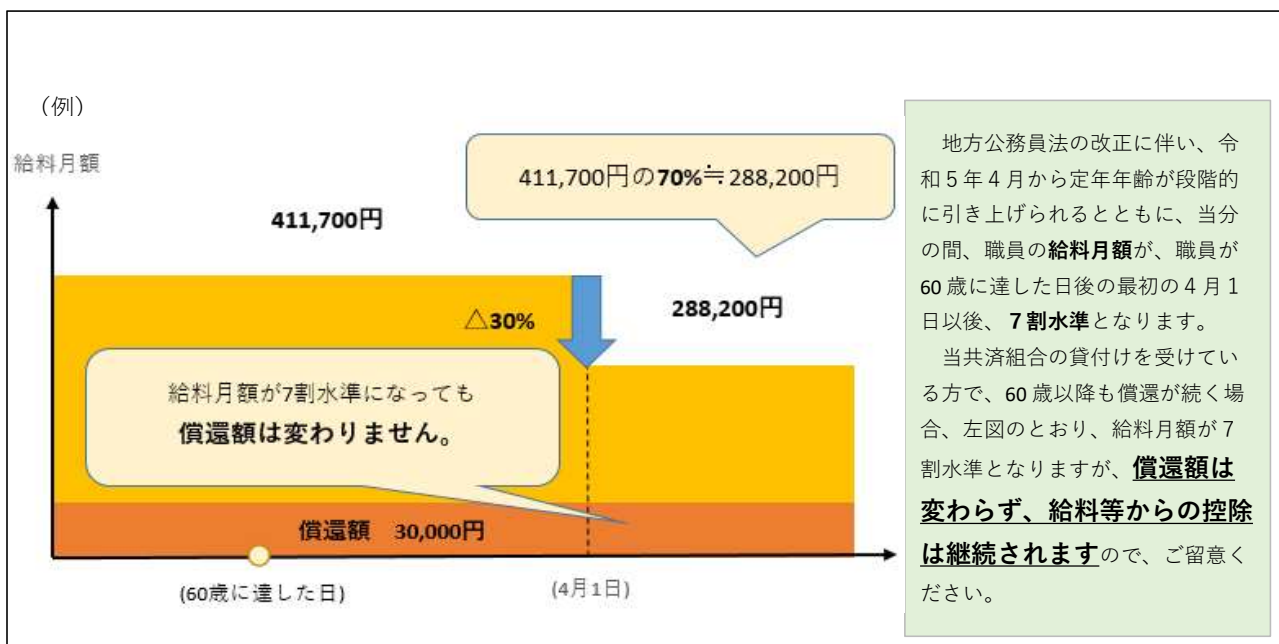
（例）

給料月額

411,700円の70%≒288,200円

411,700円

△30%

288,200円

給料月額が7割水準になっても
償還額は変わりません。

償還額　30,000円

(60歳に達した日)

(4月1日)

地方公務員法の改正に伴い、令和５年４月から定年年齢が段階的に引き上げられるとともに、当分の間、職員の給料月額が、職員が60歳に達した日後の最初の４月１日以後、７割水準となります。

当共済組合の貸付けを受けている方で、60歳以降も償還が続く場合、左図のとおり、給料月額が７割水準となりますが、償還額は変わらず、給料等からの控除は継続されますので、ご留意ください。